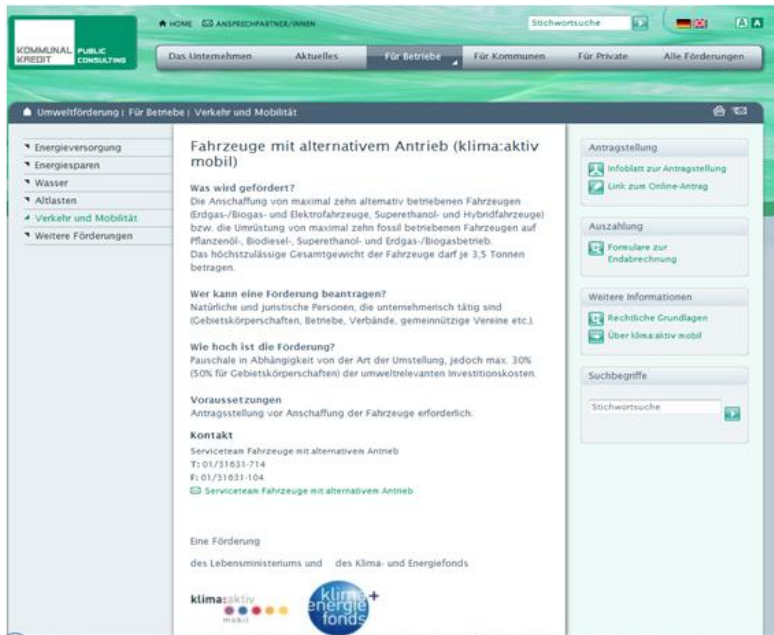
HOME ANSPRECHPARTNER/INNEN

Stichwortsuche

A A

KOMMUNAL KREDIT PUBLIC CONSULTING

Das Unternehmen | Aktuelles | Für Betriebe | Für Kommunen | Für Private | Alle Förderungen

Umweltförderung | Für Betriebe | Verkehr und Mobilität

Energieversorgung
Energiesparen
Wasser
Altlasten
Verkehr und Mobilität
Weitere Förderungen

Fahrzeuge mit alternativem Antrieb (klima:aktiv mobil)

Was wird gefördert?
Die Anschaffung von maximal zehn alternativ betriebenen Fahrzeugen (Erdgas-/Biogas- und Elektrofahrzeuge, Superethanol- und Hybridfahrzeuge) bzw. die Umrüstung von maximal zehn fossil betriebenen Fahrzeugen auf Pflanzenöl-, Biodiesel-, Superethanol- und Erdgas-/Biogasbetrieb.
Das höchstzulässige Gesamtgewicht der Fahrzeuge darf je 3,5 Tonnen betragen.

Wer kann eine Förderung beantragen?
Natürliche und juristische Personen, die unternehmerisch tätig sind (Gebietskörperschaften, Betriebe, Verbände, gemeinnützige Vereine etc.).

Wie hoch ist die Förderung?
Pauschale in Abhängigkeit von der Art der Umstellung, jedoch max. 30% (50% für Gebietskörperschaften) der umweltrelevanten Investitionskosten.

Voraussetzungen
Antragsstellung vor Anschaffung der Fahrzeuge erforderlich.

Kontakt
Serviceteam Fahrzeuge mit alternativem Antrieb
T: 01/31631-714
F: 01/31631-104
Serviceteam Fahrzeuge mit alternativem Antrieb

Eine Förderung

des Lebensministeriums und des Klima- und Energiefonds

klima:aktiv mobil

klima energie fonds

Antragstellung
Infoblatt zur Antragstellung
Link zum Online-Antrag

Auszahlung
Formulare zur Endabrechnung

Weitere Informationen
Rechtliche Grundlagen
Über klima:aktiv mobil

Suchbegriffe
Stichwortsuche